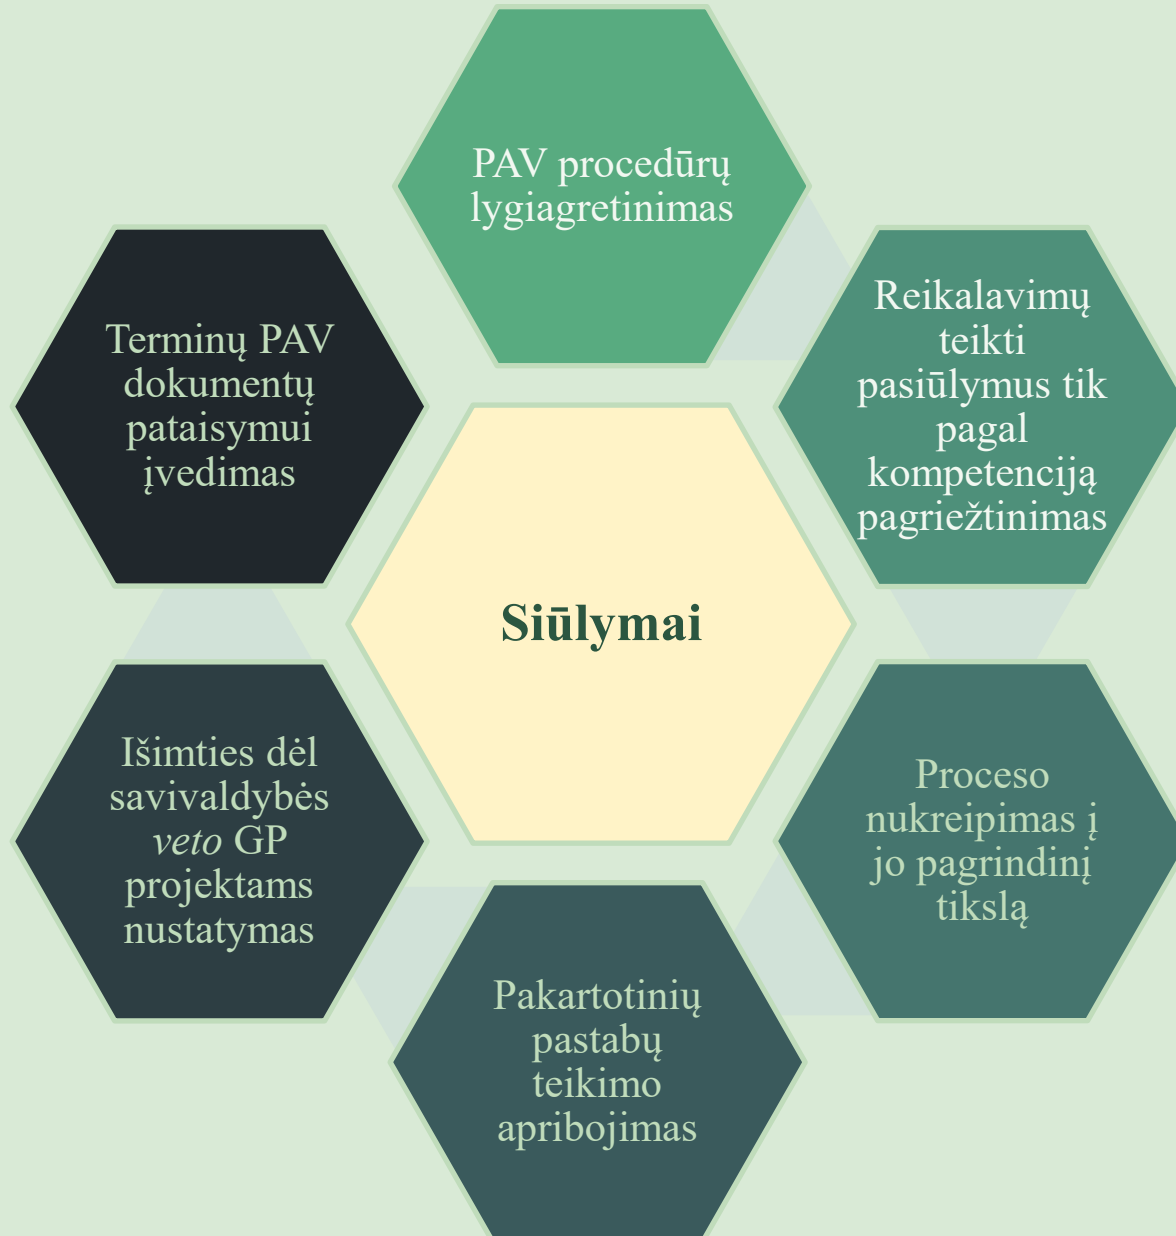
Siūlymai

PAV procedūrų lygiagretinimas

Reikalavimų teikti pasiūlymus tik pagal kompetenciją pagriežtinimas

Proceso nukreipimas į jo pagrindinį tikslą

Pakartotinių pastabų teikimo apribojimas

Išimties dėl savivaldybės *veto* GP projektams nustatymas

Terminų PAV dokumentų pataisymui įvedimas